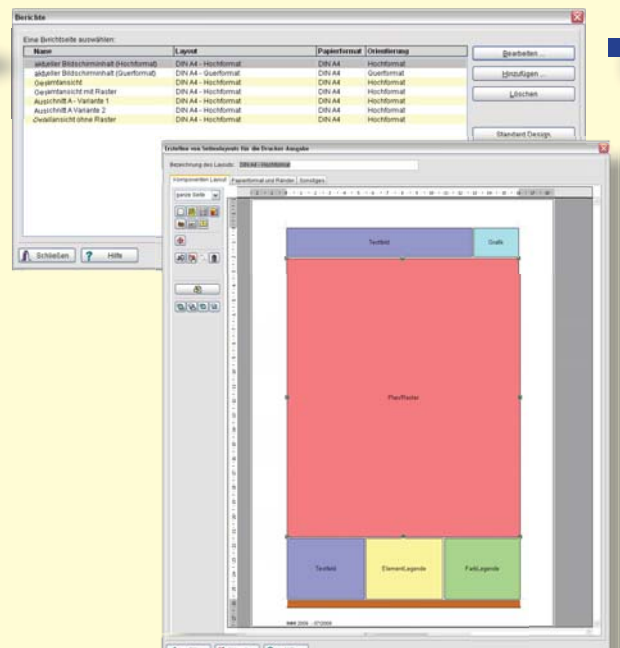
Berichte

Eine Berichtseite auswählen:

| Name | Layout | Papierformat | Orientierung |
|---|---|---|---|
| aktueller Bildschirminhalt (Hochformat) | DIN A4 - Hochformat | DIN A4 | Hochformat |
| aktueller Bildschirminhalt (Querformat) | DIN A4 - Querformat | DIN A4 | Querformat |
| Gesamtansicht | DIN A4 - Hochformat | DIN A4 | Hochformat |
| Gesamtansicht mit Raster | DIN A4 - Hochformat | DIN A4 | Hochformat |
| Ausschnitt A - Variante 1 | DIN A4 - Hochformat | DIN A4 | Hochformat |
| Ausschnitt A Variante 2 | DIN A4 - Hochformat | DIN A4 | Hochformat |
| Ovalansicht ohne Raster | DIN A4 - Hochformat | DIN A4 | Hochformat |

Bearbeiten ...
Hinzufügen ...
Löschen
Standard Design

Schließen
Hilfe

Erstellen von Seitenlayouts für die Drucker-Ausgabe

Bezeichnung des Layouts: DIN A4 - Hochformat

Komponenten Layout | Papierformat und Ränder | Sonstiges

ganze Seite

Textfeld
Grafik
Plan/Raster
Textfeld
ElementLegende
FarbLegende
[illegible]